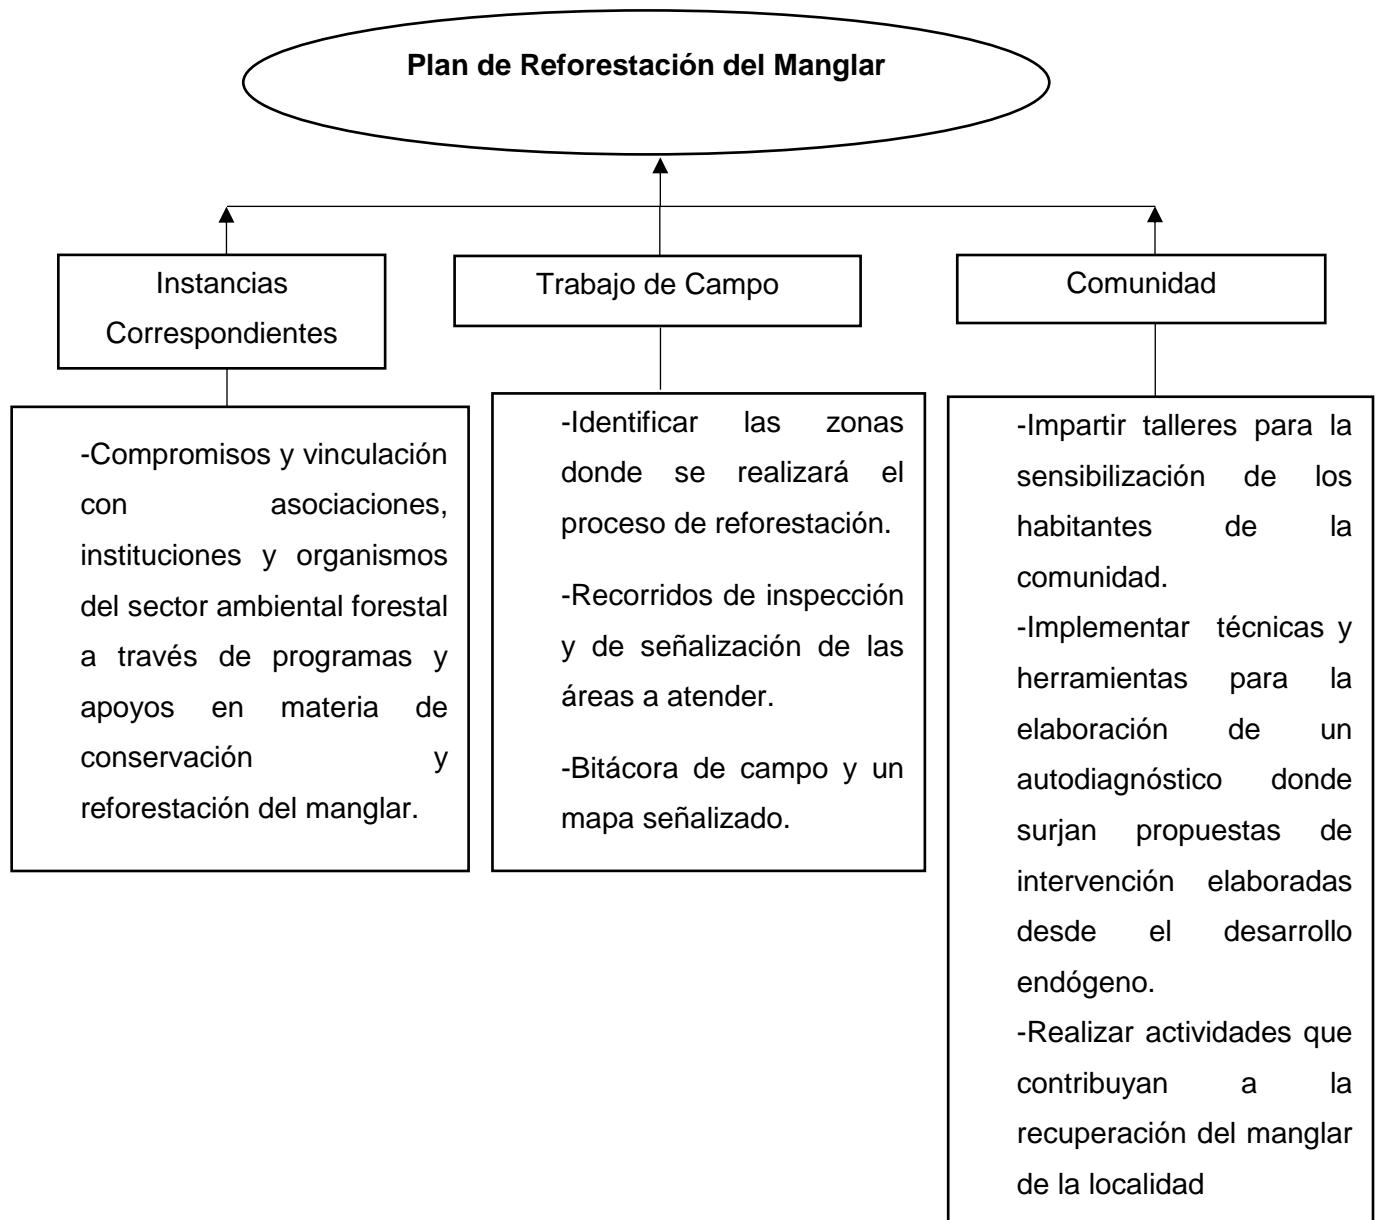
Plan de Reforestación del Manglar

Instancias Correspondientes

Trabajo de Campo

Comunidad

-Compromisos y vinculación con asociaciones, instituciones y organismos del sector ambiental forestal a través de programas y apoyos en materia de conservación y reforestación del manglar.

-Identificar las zonas donde se realizará el proceso de reforestación.

-Recorridos de inspección y de señalización de las áreas a atender.

-Bitácora de campo y un mapa señalizado.

-Impartir talleres para la sensibilización de los habitantes de la comunidad.
-Implementar técnicas y herramientas para la elaboración de un autodiagnóstico donde surjan propuestas de intervención elaboradas desde el desarrollo endógeno.
-Realizar actividades que contribuyan a la recuperación del manglar de la localidad